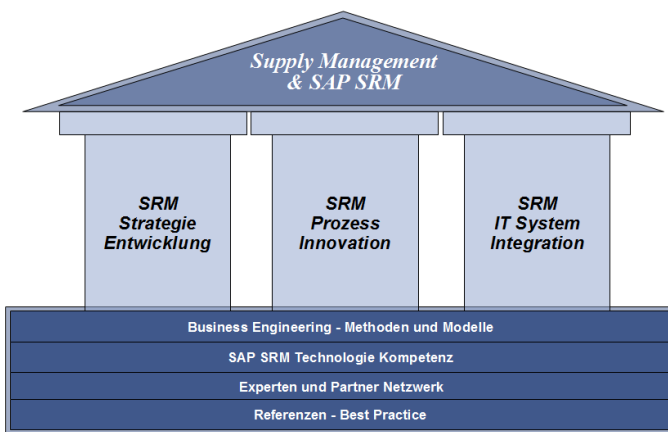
Supply Management & SAP SRM

SRM Strategie Entwicklung

SRM Prozess Innovation

SRM IT System Integration

Business Engineering - Methoden und Modelle

SAP SRM Technologie Kompetenz

Experten und Partner Netzwerk

Referenzen - Best Practice